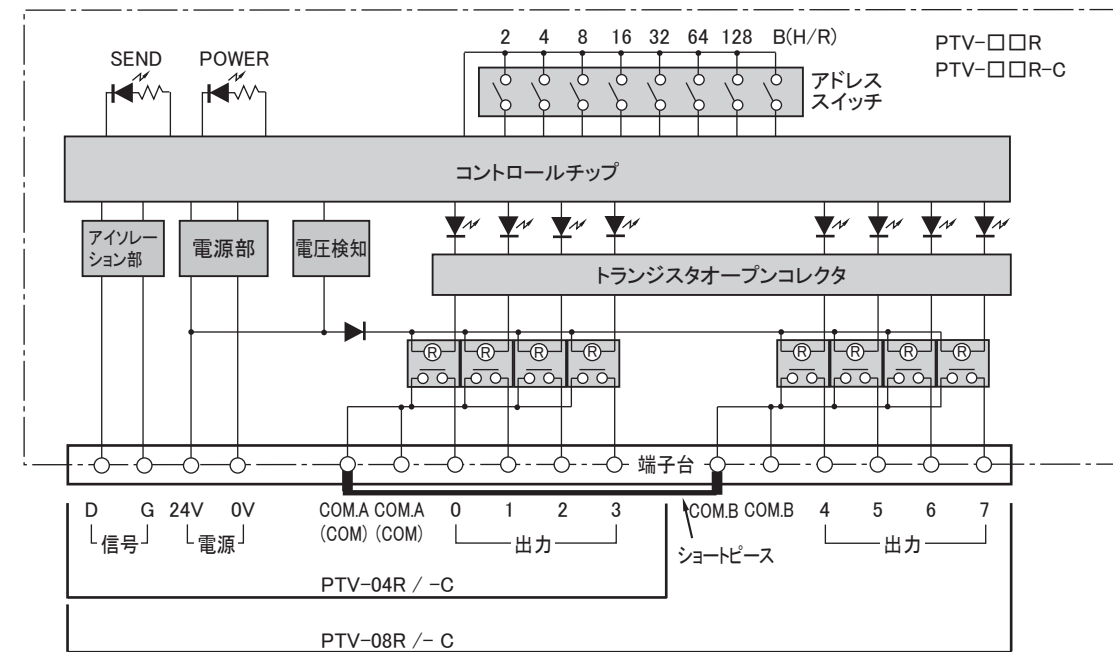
SEND POWER

2 4 8 16 32 64 128 B(H/R)

PTV-□□R
PTV-□□R-C

アドレス
スイッチ

コントロールチップ

アイソレーション部

電源部

電圧検知

トランジスタオープンコレクタ

Ⓡ Ⓡ Ⓡ Ⓡ Ⓡ Ⓡ Ⓡ Ⓡ

端子台

D G 24V 0V COM.A COM.A 0 1 2 3 COM.B COM.B 4 5 6 7

(COM) (COM)

信号 電源 出力 出力

ショートピース

PTV-04R / -C

PTV-08R /- C